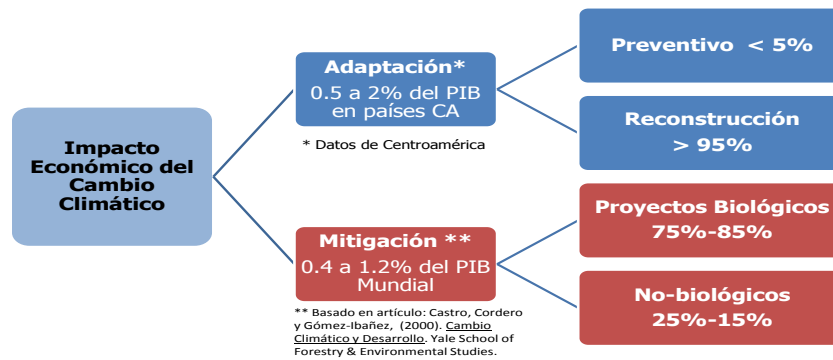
Impacto Económico del Cambio Climático

Adaptación*
0.5 a 2% del PIB en países CA

* Datos de Centroamérica

Preventivo < 5%

Reconstrucción > 95%

Mitigación **
0.4 a 1.2% del PIB Mundial

** Basado en artículo: Castro, Cordero y Gómez-Ibañez, (2000). Cambio Climático y Desarrollo. Yale School of Forestry & Environmental Studies.

Proyectos Biológicos 75%-85%

No-biológicos 25%-15%